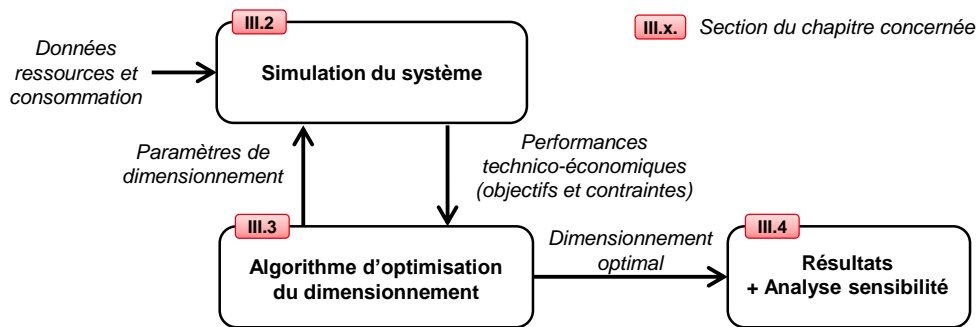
III.2

Données ressources et consommation

Simulation du système

III.x. Section du chapitre concernée

Paramètres de dimensionnement

Performances technico-économiques (objectifs et contraintes)

III.3

Algorithme d'optimisation du dimensionnement

Dimensionnement optimal

III.4

Résultats + Analyse sensibilité